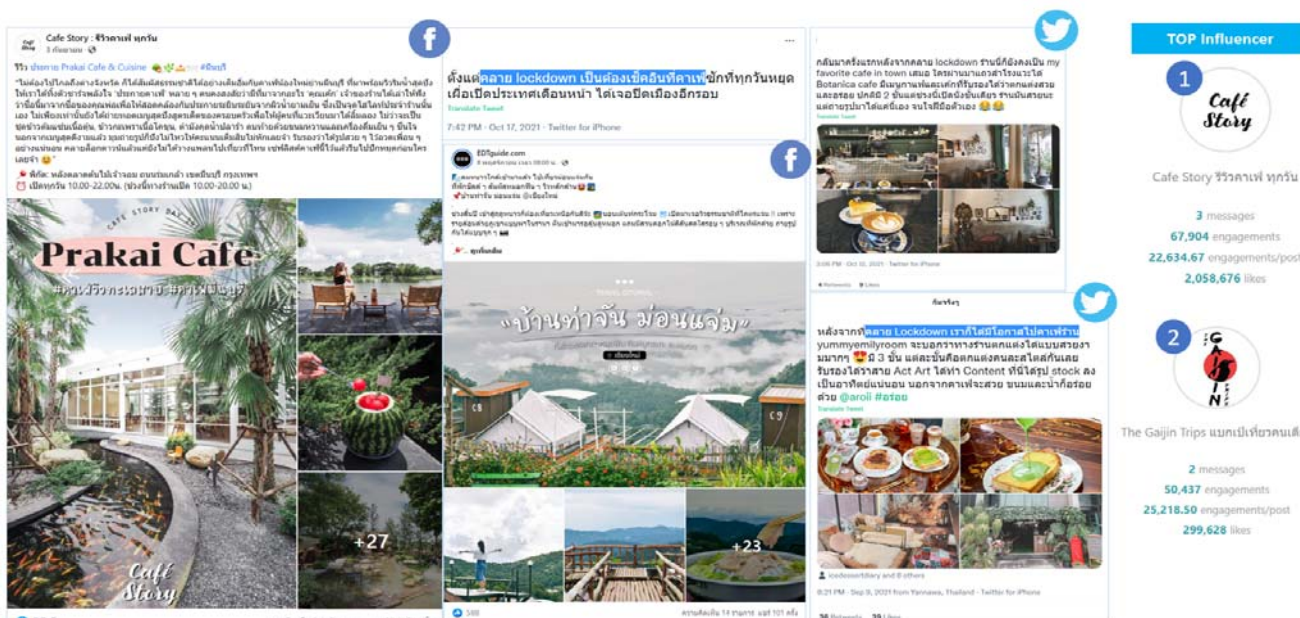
Cafe Story : รีวิวคาเฟ่ ทุกวัน
3 กันยายน

รีวิว ประกาย Prakai Cafe & Cuisine #มีนบุรี

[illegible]

📍 พิกัด: หลังตลาดต้นไม้เจ้าของ ถนนร่มเกล้า เขตมีนบุรี กรุงเทพฯ
⏰ เปิดทุกวัน 10.00-22.00น. (ช่วงนี้ทางร้านเปิด 10.00-20.00 น.)

CAFE STORY DAILY
Prakai Cafe
#คาเฟ่วิวทะเลสาบ #คาเฟ่มีนบุรี
Café Story
+27

ตั้งแต่คลาย lockdown เป็นต้องเช็คอินที่คาเฟ่ทุกวันหยุด เพื่อเปิดประเทศเดือนหน้า ได้เจอปีดเมืองอีกรอบ
Translate Tweet
7:42 PM · Oct 17, 2021 · Twitter for iPhone

EDTguide.com

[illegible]

บ้านท่าจัน ม่อนแจ่ม
เชียงใหม่
+23

กลับมาครั้งแรกหลังจากคลาย lockdown ร้านนี้ก็ยังคงเป็น my favorite cafe in town เสมอ โดยเฉพาะมาแถวสาโรงนาวใส่ Botanica cafe มีเมนูอาหารและเค้กที่รับรองได้ว่าอร่อยแต่งสวยและอร่อย ปกติมี 2 ชั้นแต่ช่วงนี้เปิดนั่งชั้นเดียว ร้านมีนสวยนะ แต่อายุปมาได้แค่นี้เอง จบไปนี่มือตัวเอง 😂😂
Translate Tweet
3:06 PM · Oct 31, 2021 · Twitter for iPhone

หลังจากที่คลาย Lockdown เราก็ได้มีโอกาสไปคาเฟ่ร้าน yummyemilyroom จะบอกว่าทางร้านตกแต่งได้แบบสวยงามมากๆ 😍 มี 3 ชั้น แต่ละชั้นคือตกแต่งคนละสไตล์กันเลย รับรองได้ว่าสาย Act Art ได้ท่า Content ที่นี่ใส่รูป stock ลงเป็นอาหารดีแน่นอน นอกจากคาเฟ่จะสวย ขนมและน้ำก็อร่อยด้วย @aroii #อร่อย
Translate Tweet
8:21 PM · Sep 9, 2021 from Yannawa, Thailand · Twitter for iPhone

TOP Influencer

1
Café Story
Cafe Story รีวิวคาเฟ่ ทุกวัน
3 messages
67,904 engagements
22,634.67 engagements/post
2,058,676 likes

2
The Gaijin Trips แบกเป้เที่ยวคนเดี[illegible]
2 messages
50,437 engagements
25,218.50 engagements/post
299,628 likes